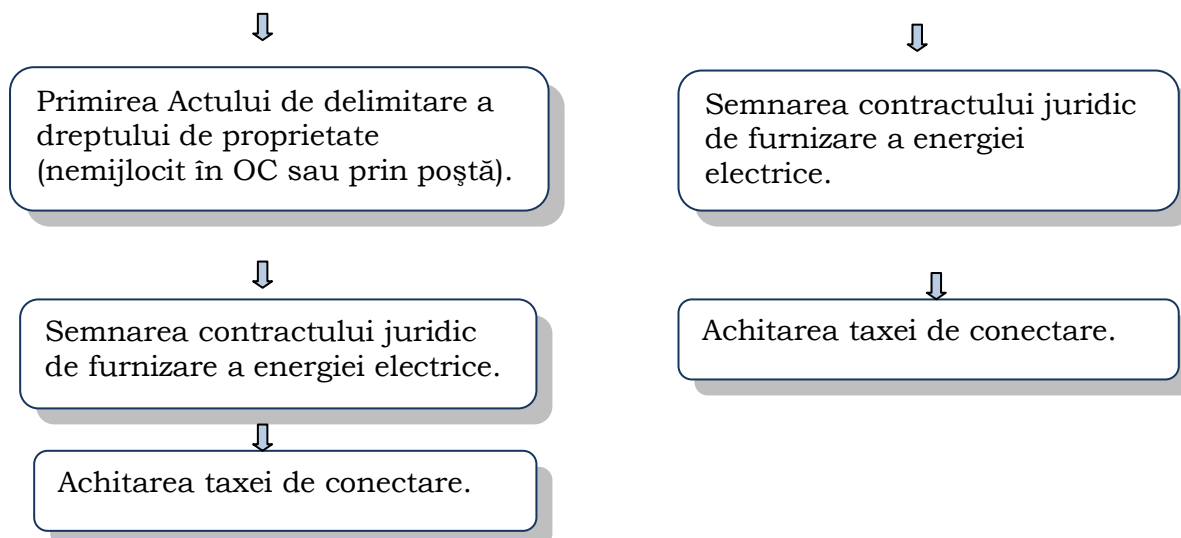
Primirea Actului de delimitare a dreptului de proprietate (nemijlocit în OC sau prin poştă).

Semnarea contractului juridic de furnizare a energiei electrice.

Achitarea taxei de conectare.

Semnarea contractului juridic de furnizare a energiei electrice.

Achitarea taxei de conectare.